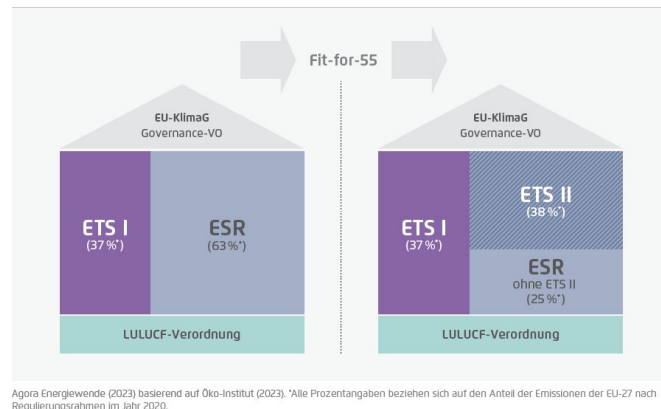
Fit-for-55

EU-KlimaG
Governance-VO

ETS I
(37 %*)

ESR
(63 %*)

LULUCF-Verordnung

EU-KlimaG
Governance-VO

ETS I
(37 %*)

ETS II
(38 %*)

ESR
ohne ETS II
(25 %*)

LULUCF-Verordnung

Agora Energiewende (2023) basierend auf Öko-Institut (2023). *Alle Prozentangaben beziehen sich auf den Anteil der Emissionen der EU-27 nach Regulierungsrahmen im Jahr 2020.